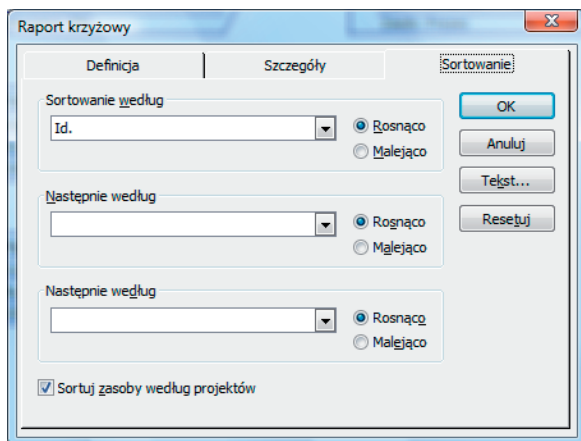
Raport krzyżowy

Definicja | Szczegóły | Sortowanie

Sortowanie według
Id.
Rosnąco
Malejąco

Następnie według
Rosnąco
Malejąco

Następnie według
Rosnąco
Malejąco

Sortuj zasoby według projektów

OK
Anuluj
Tekst...
Resetuj